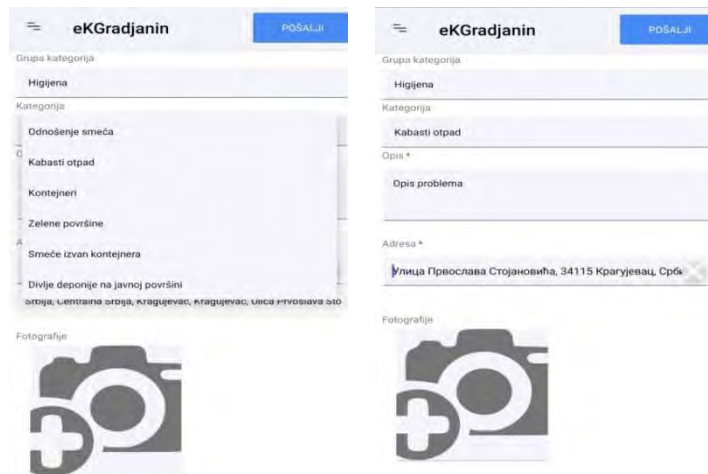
eKGradjanin

POŠALJI

Grupa kategorija

Higijena

Kategorija

Odnošenje smeća

Kabasti otpad

Kontejneri

Zelene površine

Smeće izvan kontejnera

Divlje deponije na javnoj površini

Srbija, Centralna Srbija, Kragujevac, Kragujevac, Ulica Prvoslava Sto

Fotografije

eKGradjanin

POŠALJI

Grupa kategorija

Higijena

Kategorija

Kabasti otpad

Opis *

Opis problema

Adresa *

Улица Првослава Стојановића, 34115 Крагујевац, Срб

Fotografije